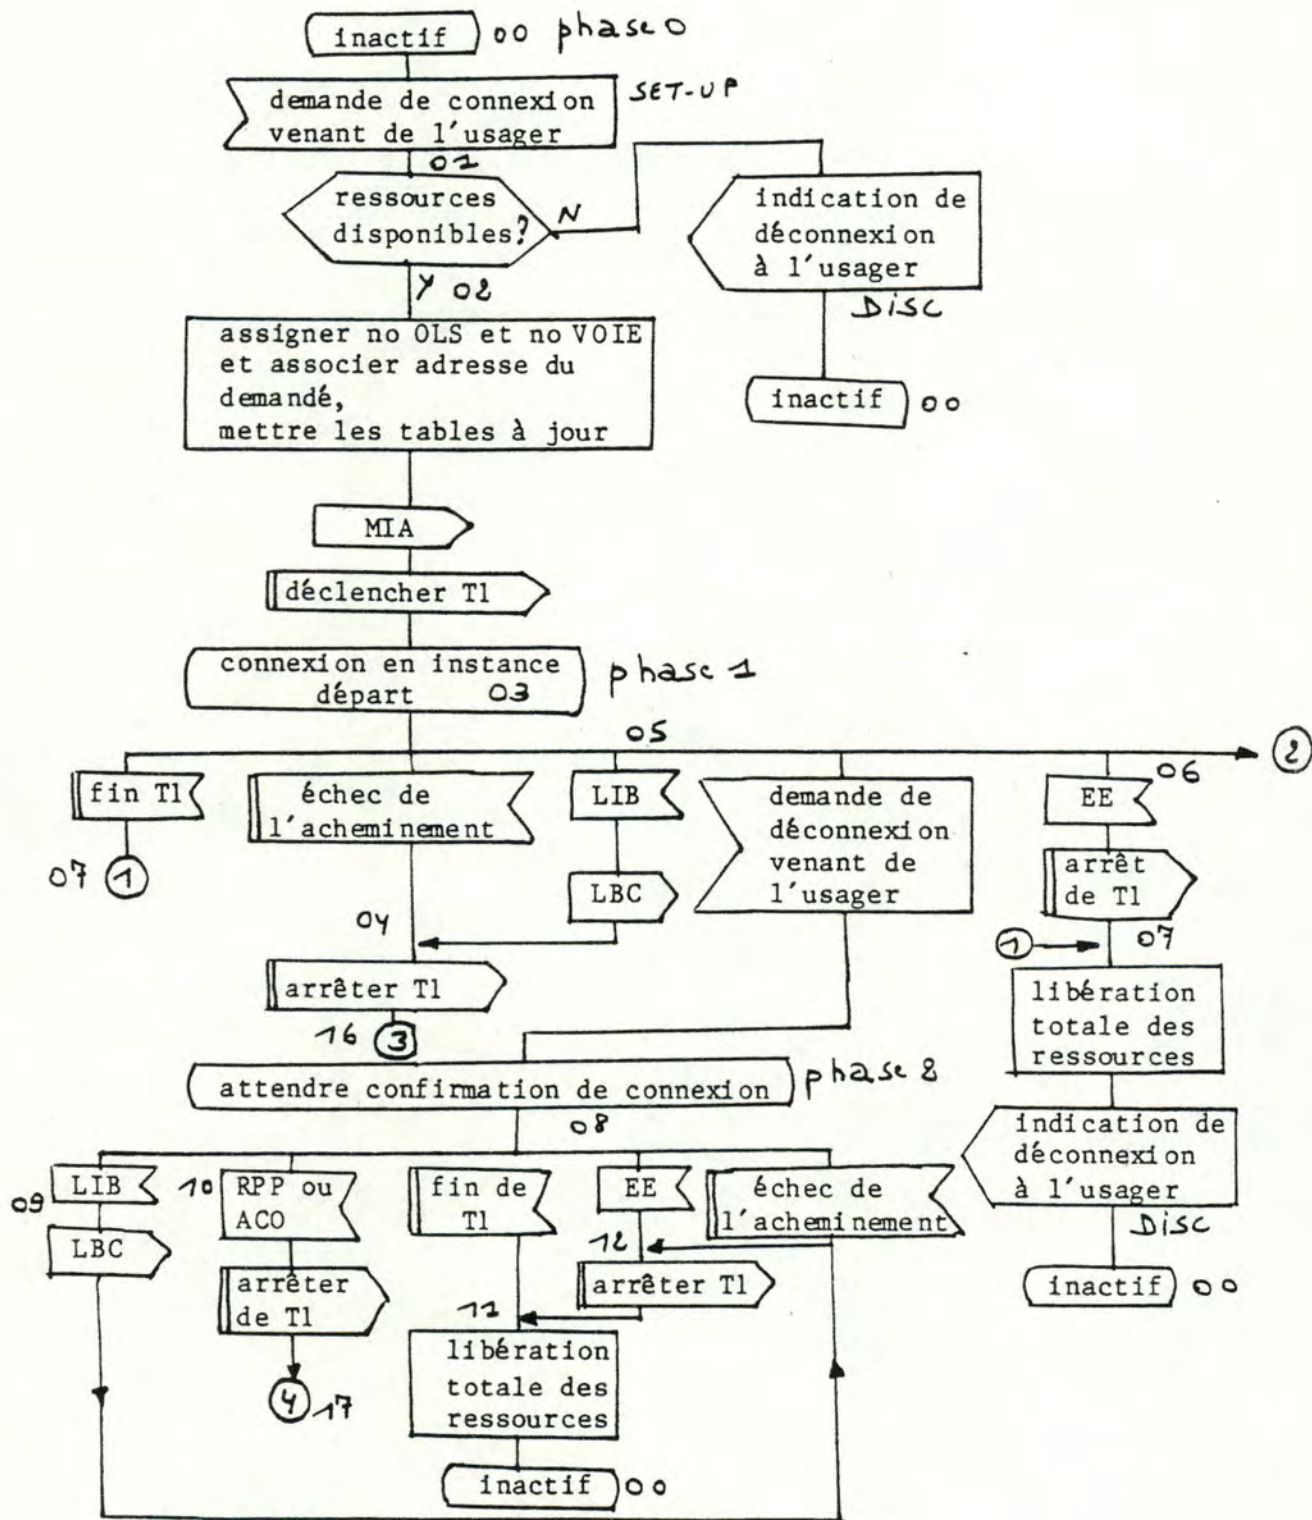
inactif 00 phase 0

demande de connexion venant de l'usager SET-UP

01

ressources disponibles? N

indication de déconnexion à l'usager

DISC

inactif 00

Y 02

assigner no OLS et no VOIE et associer adresse du demandé, mettre les tables à jour

MIA

déclencher T1

connexion en instance départ 03 phase 1

05

2

fin T1

07 1

échec de l'acheminement

LIB

LBC

demande de déconnexion venant de l'usager

06

EE

arrêt de T1

1 07

libération totale des ressources

indication de déconnexion à l'usager

DISC

inactif 00

04

arrêter T1

16 3

attendre confirmation de connexion phase 2

08

09 LIB

LBC

10 RPP ou ACO

arrêter de T1

4 17

fin de T1

EE

échec de l'acheminement

12

arrêter T1

11

libération totale des ressources

inactif 00